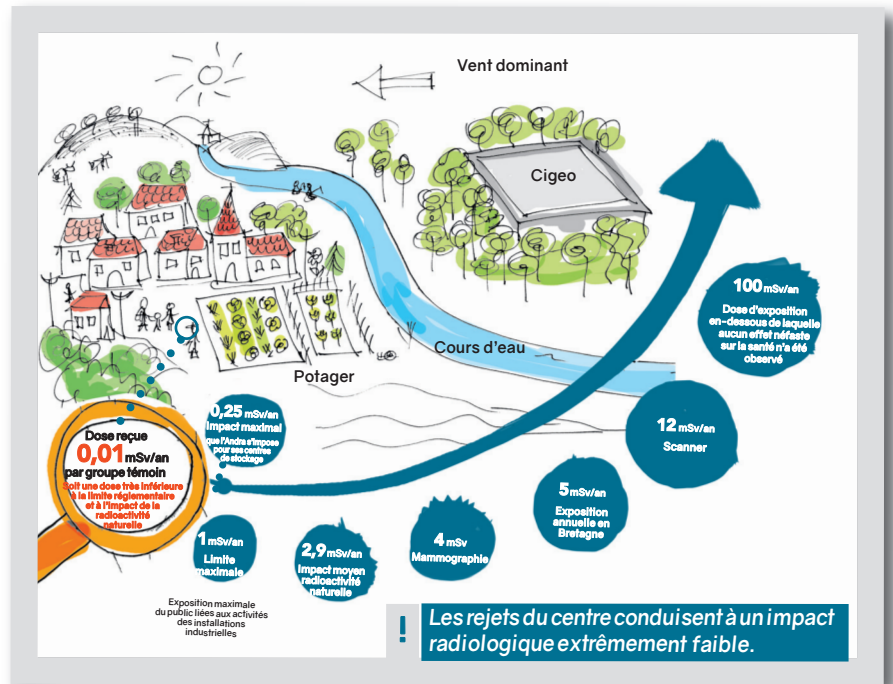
Vent dominant

Cigeo

Cours d'eau

Potager

100 mSv/an
Dose d'exposition en-dessous de laquelle aucun effet néfaste sur la santé n'a été observé

12 mSv/an
Scanner

5 mSv/an
Exposition annuelle en Bretagne

4 mSv
Mammographie

2,9 mSv/an
Impact moyen radioactivité naturelle

1 mSv/an
Limite maximale

Exposition maximale du public liées aux activités des installations industrielles

0,25 mSv/an
Impact maximal
que l'Andra s'impose pour ses centres de stockage

Dose reçue
0,01 mSv/an
par groupe témoin
Soit une dose très inférieure à la limite réglementaire et à l'impact de la radioactivité naturelle

!
Les rejets du centre conduisent à un impact radiologique extrêmement faible.